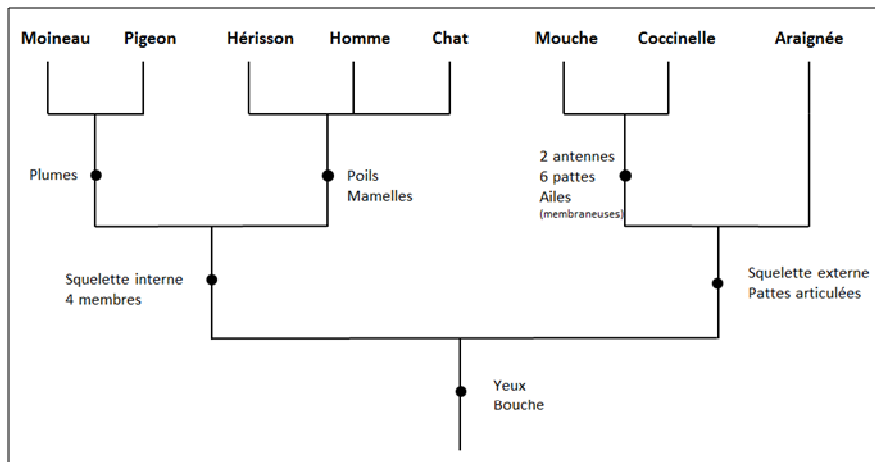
Moineau Pigeon Hérisson Homme Chat Mouche Coccinelle Araignée

Plumes

Poils
Mamelles

2 antennes
6 pattes
Ailes
(membraneuses)

Squelette interne
4 membres

Squelette externe
Pattes articulées

Yeux
Bouche